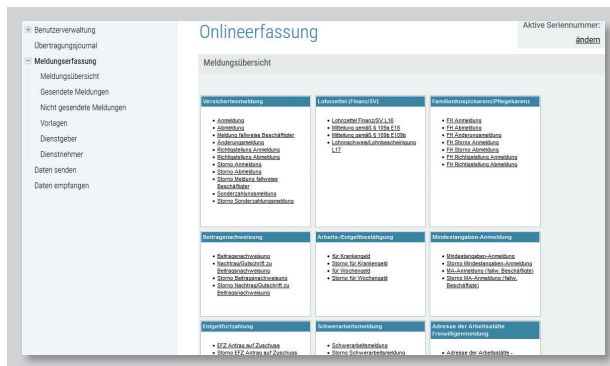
Benutzerverwaltung
Übertragungsjournal
Meldungserfassung
Meldungsübersicht
Gesendete Meldungen
Nicht gesendete Meldungen
Vorlagen
Dienstgeber
Dienstnehmer
Daten senden
Daten empfangen

Onlineerfassung

Aktive Seriennummer:
ändern

Meldungsübersicht

Versichertenmeldung
- Anmeldung
- Abmeldung
- Meldung fallweise Beschäftigter
- Änderungsmeldung
- Richtigstellung Anmeldung
- Richtigstellung Abmeldung
- Storno Anmeldung
- Storno Abmeldung
- Storno Meldung fallweise Beschäftigter
- Sonderzahlungsmeldung
- Storno Sonderzahlungsmeldung

Lohnzettel (Finanz/SV)
- Lohnzettel Finanz/SV L16
- Mitteilung gemäß § 109a E18
- Mitteilung gemäß § 109b E109b
- Lohnnachweis/Lohnbescheinigung L17

Familienhospizkarenz/Pflegekarenz
- FH Anmeldung
- FH Abmeldung
- FH Änderungsmeldung
- FH Storno Anmeldung
- FH Storno Abmeldung
- FH Richtigstellung Anmeldung
- FH Richtigstellung Abmeldung

Beitragsnachweisung
- Beitragsnachweisung
- Nachtrag/Gutschrift zu Beitragsnachweisung
- Storno Beitragsnachweisung
- Storno Nachtrag/Gutschrift zu Beitragsnachweisung

Arbeits-/Entgeltbestätigung
- für Krankengeld
- Storno für Krankengeld
- für Wochengeld
- Storno für Wochengeld

Mindestangaben-Anmeldung
- Mindestangaben-Anmeldung
- Storno Mindestangaben-Anmeldung
- MA-Anmeldung (fallw. Beschäftigte)
- Storno MA-Anmeldung (fallw. Beschäftigte)

Entgeltfortzahlung
- EFZ Antrag auf Zuschuss
- Storno EFZ Antrag auf Zuschuss

Schwerarbeitsmeldung
- Schwerarbeitsmeldung
- Storno Schwerarbeitsmeldung

Adresse der Arbeitsstätte Freiwilligenmeldung
- Adresse der Arbeitsstätte -